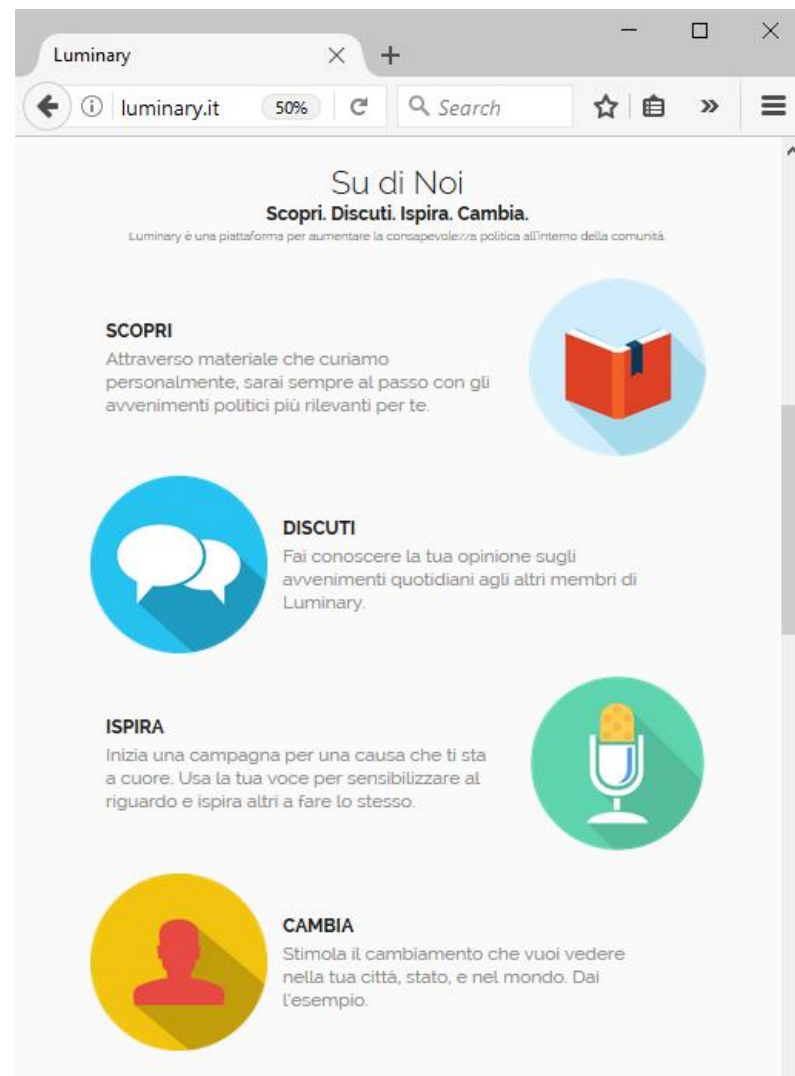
Luminary

luminary.it 50%

Search

Su di Noi

Scopri. Discuti. Ispira. Cambia.

Luminary è una piattaforma per aumentare la consapevolezza politica all'interno della comunità.

SCOPRI

Attraverso materiale che curiamo personalmente, sarai sempre al passo con gli avvenimenti politici più rilevanti per te.

DISCUTI

Fai conoscere la tua opinione sugli avvenimenti quotidiani agli altri membri di Luminary.

ISPIRA

Inizia una campagna per una causa che ti sta a cuore. Usa la tua voce per sensibilizzare al riguardo e ispira altri a fare lo stesso.

CAMBIA

Stimola il cambiamento che vuoi vedere nella tua città, stato, e nel mondo. Dai l'esempio.